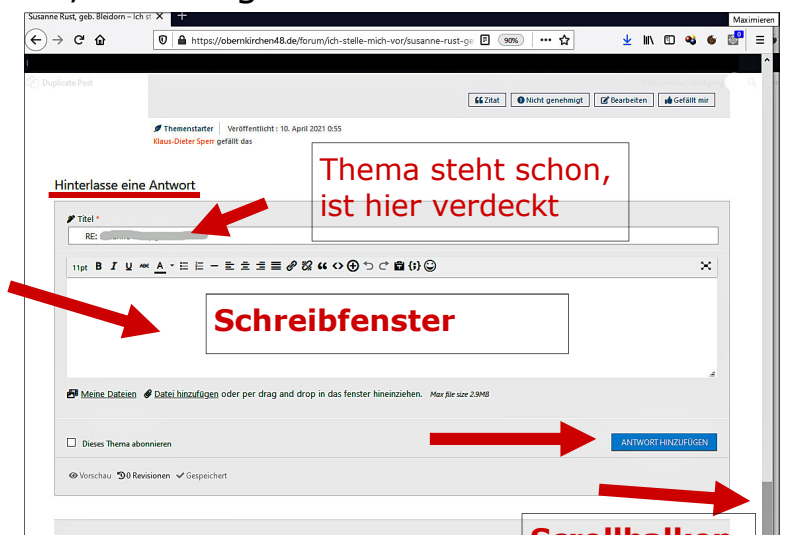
Susanne Rust, geb. Bleidorn – Ich st ✕ +

Maximieren

https://obernkirchen48.de/forum/ich-stelle-mich-vor/susanne-rust-ge

90%

Duplicate Post

Zitat

Nicht genehmigt

Bearbeiten

Gefällt mir

Themenstarter | Veröffentlicht : 10. April 2021 0:55

Klaus-Dieter Sperr gefällt das

Thema steht schon, ist hier verdeckt

Hinterlasse eine Antwort

Titel *

RE: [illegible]

11pt B I U A

Schreibfenster

Meine Dateien Datei hinzufügen oder per drag and drop in das fenster hineinziehen. Max file size 2.9MB

Dieses Thema abonnieren

ANTWORT HINZUFÜGEN

Vorschau 0 Revisionen Gespeichert

Scrollbalken